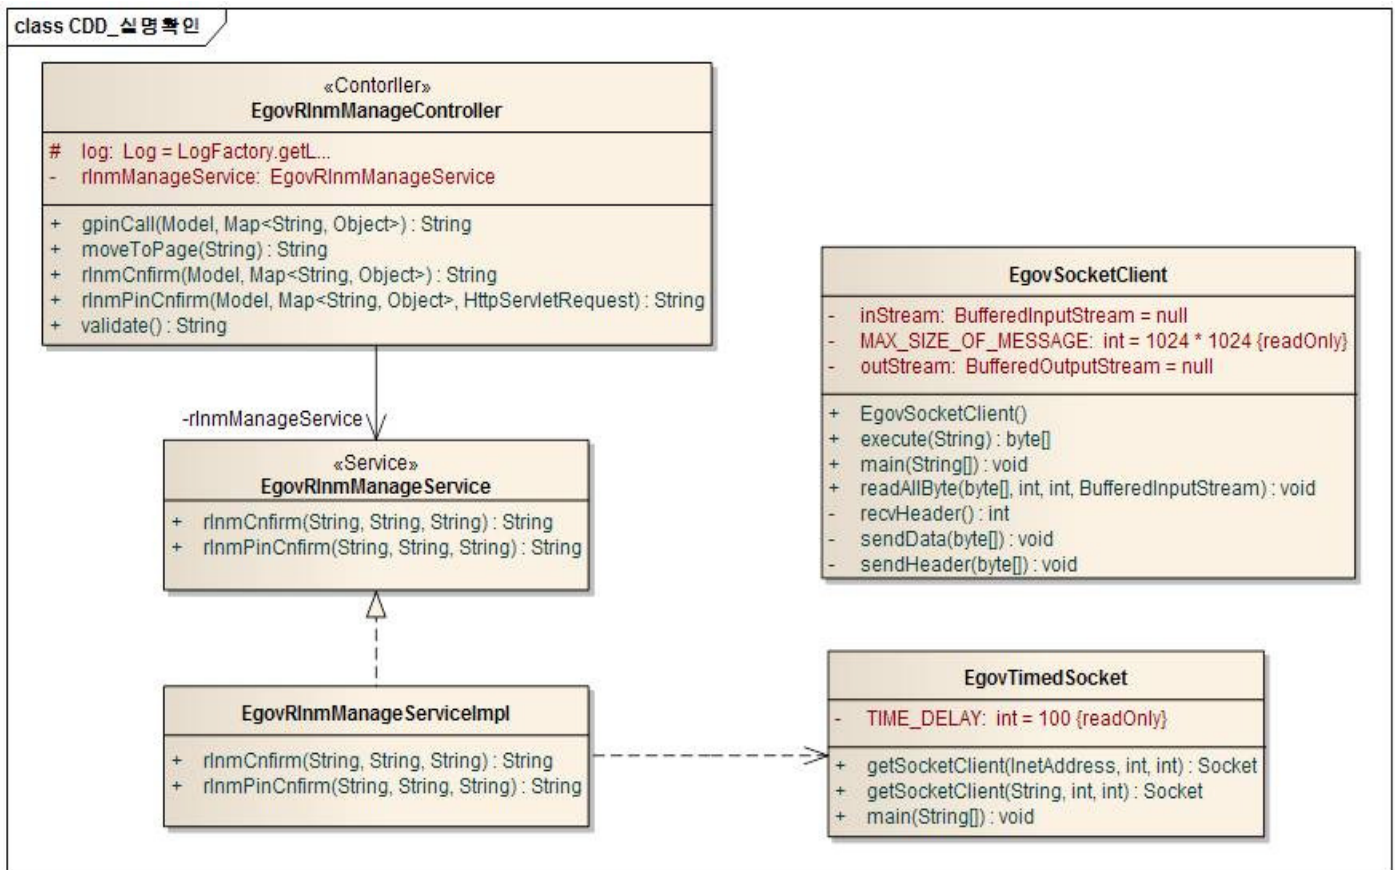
class CDD_실명확인

«Contorller»
EgovRlnmManageController

# log: Log = LogFactory.getL...
- rlnmManageService: EgovRlnmManageService

+ gpinCall(Model, Map<String, Object>) : String
+ moveToPage(String) : String
+ rlnmCnfirm(Model, Map<String, Object>) : String
+ rlnmPinCnfirm(Model, Map<String, Object>, HttpServletRequest) : String
+ validate() : String

-rlnmManageService

«Service»
EgovRlnmManageService

+ rlnmCnfirm(String, String, String) : String
+ rlnmPinCnfirm(String, String, String) : String

EgovRlnmManageServiceImpl

+ rlnmCnfirm(String, String, String) : String
+ rlnmPinCnfirm(String, String, String) : String

EgovSocketClient

- inStream: BufferedInputStream = null
- MAX_SIZE_OF_MESSAGE: int = 1024 * 1024 {readOnly}
- outStream: BufferedOutputStream = null

+ EgovSocketClient()
+ execute(String) : byte[]
+ main(String[]) : void
+ readAllByte(byte[], int, int, BufferedInputStream) : void
- recvHeader() : int
- sendData(byte[]) : void
- sendHeader(byte[]) : void

EgovTimedSocket

- TIME_DELAY: int = 100 {readOnly}

+ getSocketClient(InetAddress, int, int) : Socket
+ getSocketClient(String, int, int) : Socket
+ main(String[]) : void